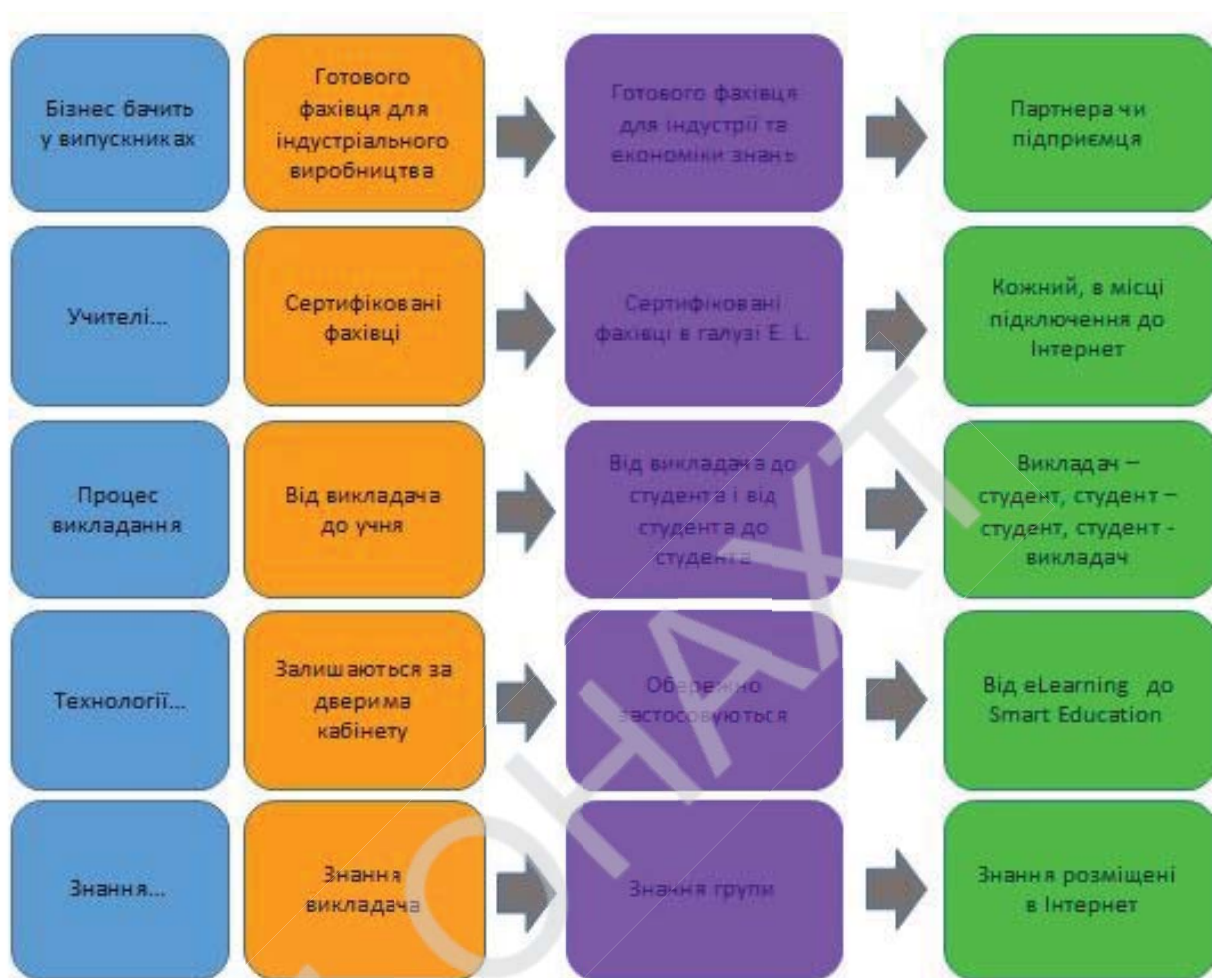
Бізнес бачить у випускниках

Готового фахівця для індустріального виробництва

Готового фахівця для індустрії та економіки знань

Партнера чи підприємця

Учителі...

Сертифіковані фахівці

Сертифіковані фахівці в галузі E. L.

Кожний, в місці підключення до Інтернет

Процес викладання

Від викладача до учня

Від викладача до студента і від студента до студента

Викладач – студент, студент – студент, студент - викладач

Технології...

Залишаються за дверима кабінету

Обережно застосовуються

Від eLearning до Smart Education

Знання...

Знання викладача

Знання групи

Знання розміщені в Інтернет